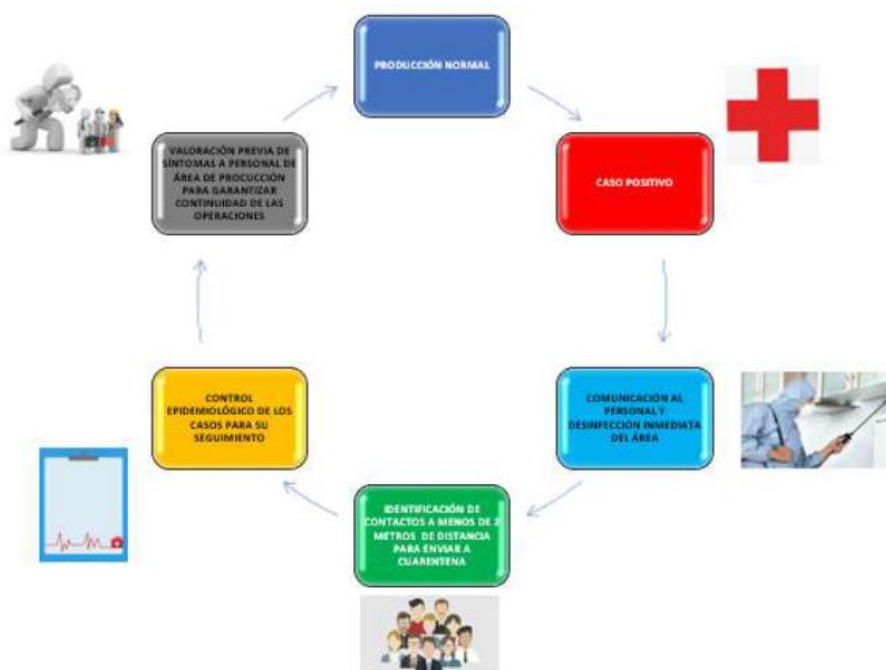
PRODUCCIÓN NORMAL

CASO POSITIVO

COMUNICACIÓN AL PERSONAL Y DESINFECCIÓN INMEDIATA DEL ÁREA

IDENTIFICACIÓN DE CONTACTOS A MENOS DE 2 METROS DE DISTANCIA PARA ENVIAR A CUARENTENA

CONTROL EPIDEMIOLÓGICO DE LOS CASOS PARA SU SEGUIMIENTO

VALORACIÓN PREVIA DE SÍNTOMAS A PERSONAL DE ÁREA DE PROCUCCIÓN PARA GARANTIZAR CONTINUIDAD DE LAS OPERACIONES